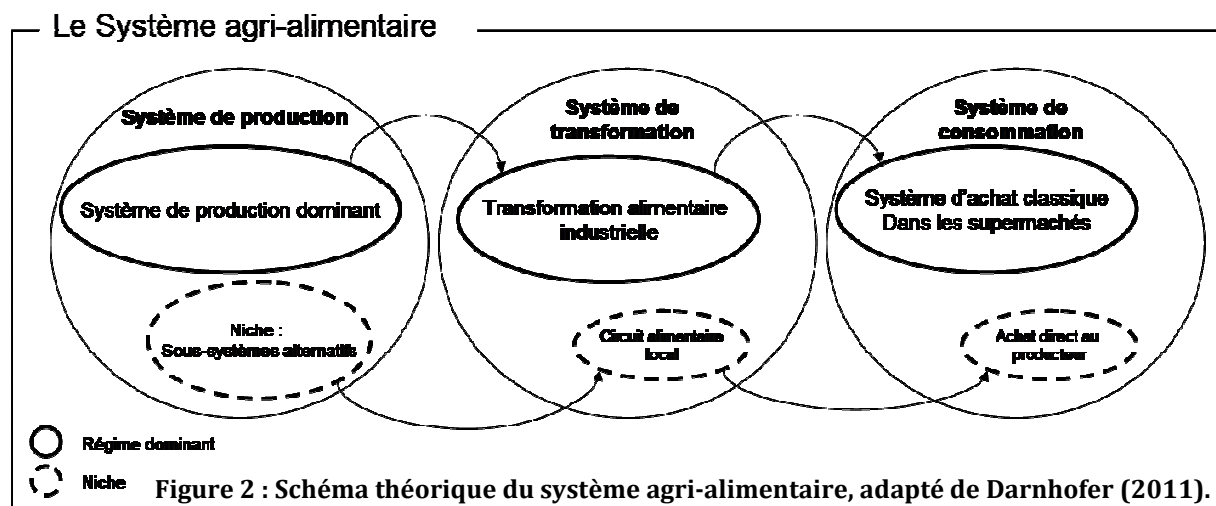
Le Système agri-alimentaire

Système de production

Système de production dominant

Niche : Sous-systèmes alternatifs

Système de transformation

Transformation alimentaire industrielle

Circuit alimentaire local

Système de consommation

Système d'achat classique Dans les supermachés

Achat direct au producteur

Régime dominant

Niche

Figure 2 : Schéma théorique du système agri-alimentaire, adapté de Darnhofer (2011).